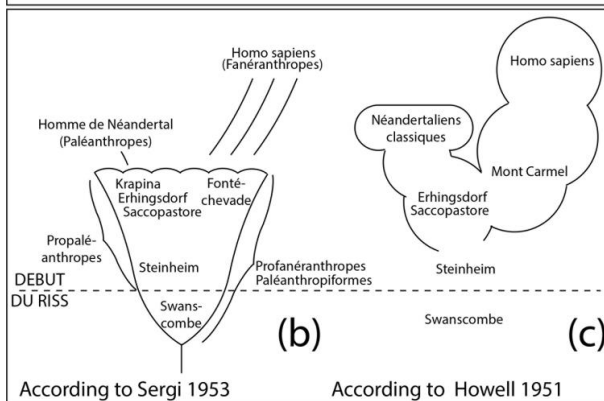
Homo sapiens
(Fanéranthropes)

Homme de Néandertal
(Paléanthropes)

Krapina
Erhingsdorf
Saccopastore

Fontéchevade

Propaléanthropes

Steinheim

Profanéranthropes
Paléanthropiformes

DEBUT
DU RISS

Swanscombe

(b)

According to Sergi 1953

Homo sapiens

Néandertaliens
classiques

Mont Carmel

Erhingsdorf
Saccopastore

Steinheim

Swanscombe

(c)

According to Howell 1951